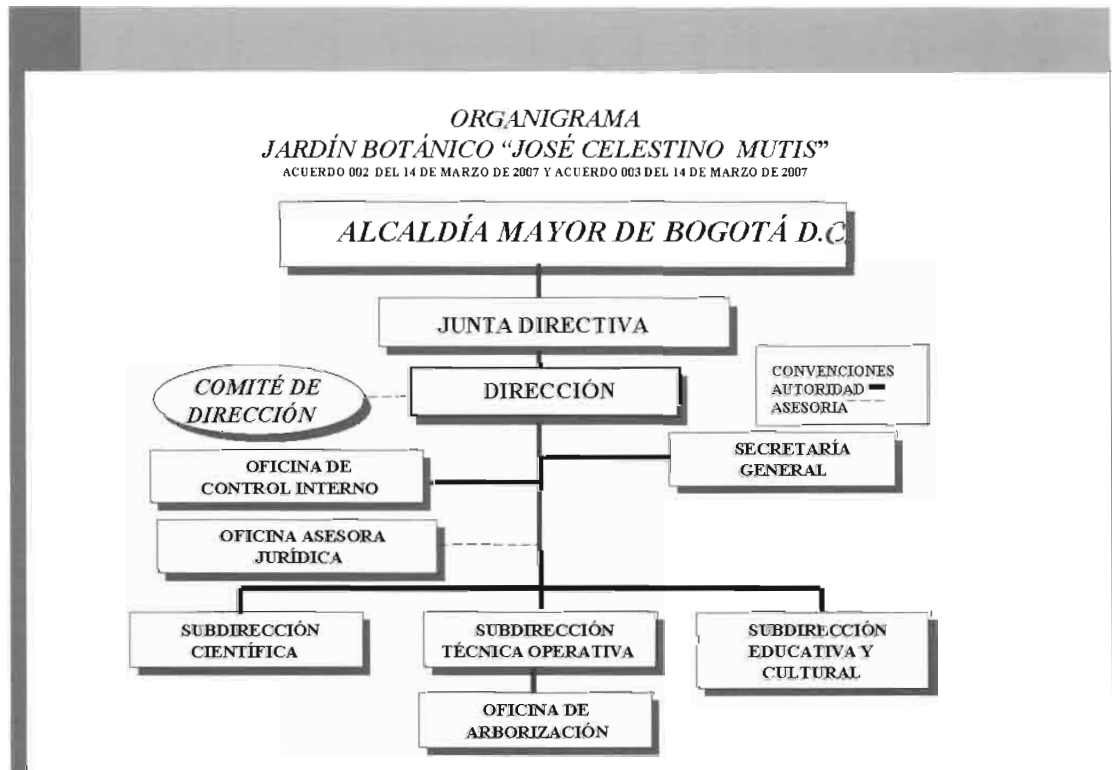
ORGANIGRAMA
JARDÍN BOTÁNICO "JOSÉ CELESTINO MUTIS"
ACUERDO 002 DEL 14 DE MARZO DE 2007 Y ACUERDO 003 DEL 14 DE MARZO DE 2007

ALCALDÍA MAYOR DE BOGOTÁ D.C

JUNTA DIRECTIVA

CONVENCIONES
AUTORIDAD
ASESORIA

COMITÉ DE DIRECCIÓN

DIRECCIÓN

SECRETARÍA GENERAL

OFICINA DE CONTROL INTERNO

OFICINA ASESORA JURÍDICA

SUBDIRECCIÓN CIENTÍFICA

SUBDIRECCIÓN TÉCNICA OPERATIVA

SUBDIRECCIÓN EDUCATIVA Y CULTURAL

OFICINA DE ARBORIZACIÓN